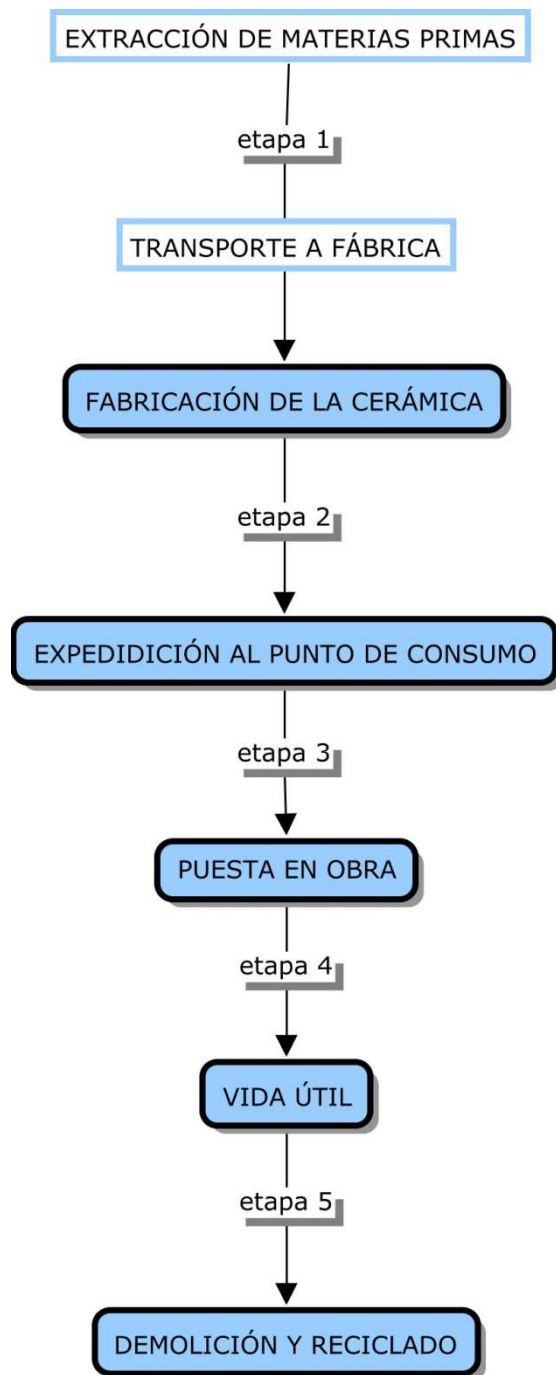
EXTRACCIÓN DE MATERIAS PRIMAS

etapa 1

TRANSPORTE A FÁBRICA

FABRICACIÓN DE LA CERÁMICA

etapa 2

EXPEDIDICIÓN AL PUNTO DE CONSUMO

etapa 3

PUESTA EN OBRA

etapa 4

VIDA ÚTIL

etapa 5

DEMOLICIÓN Y RECICLADO